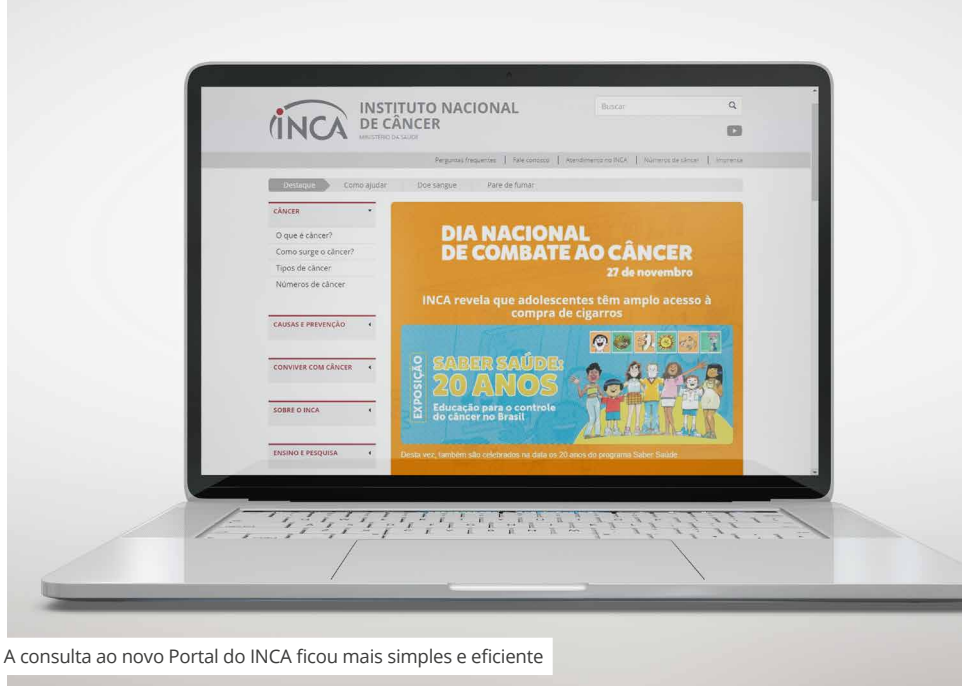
INCA INSTITUTO NACIONAL DE CÂNCER
MINISTÉRIO DA SAÚDE

Buscar

Perguntas frequentes | Fale conosco | Atendimento no INCA | Números de câncer | Imprensa

Destaque | Como ajudar | Doe sangue | Pare de fumar

CÂNCER
O que é câncer?
Como surge o câncer?
Tipos de câncer
Números de câncer

CAUSAS E PREVENÇÃO

CONVIVER COM CÂNCER

SOBRE O INCA

ENSINO E PESQUISA

DIA NACIONAL DE COMBATE AO CÂNCER
27 de novembro

INCA revela que adolescentes têm amplo acesso à compra de cigarros

EXPOSIÇÃO
SABER SAÚDE: 20 ANOS
Educação para o controle do câncer no Brasil

Desta vez, também são celebrados na data os 20 anos do programa Saber Saúde

A consulta ao novo Portal do INCA ficou mais simples e eficiente